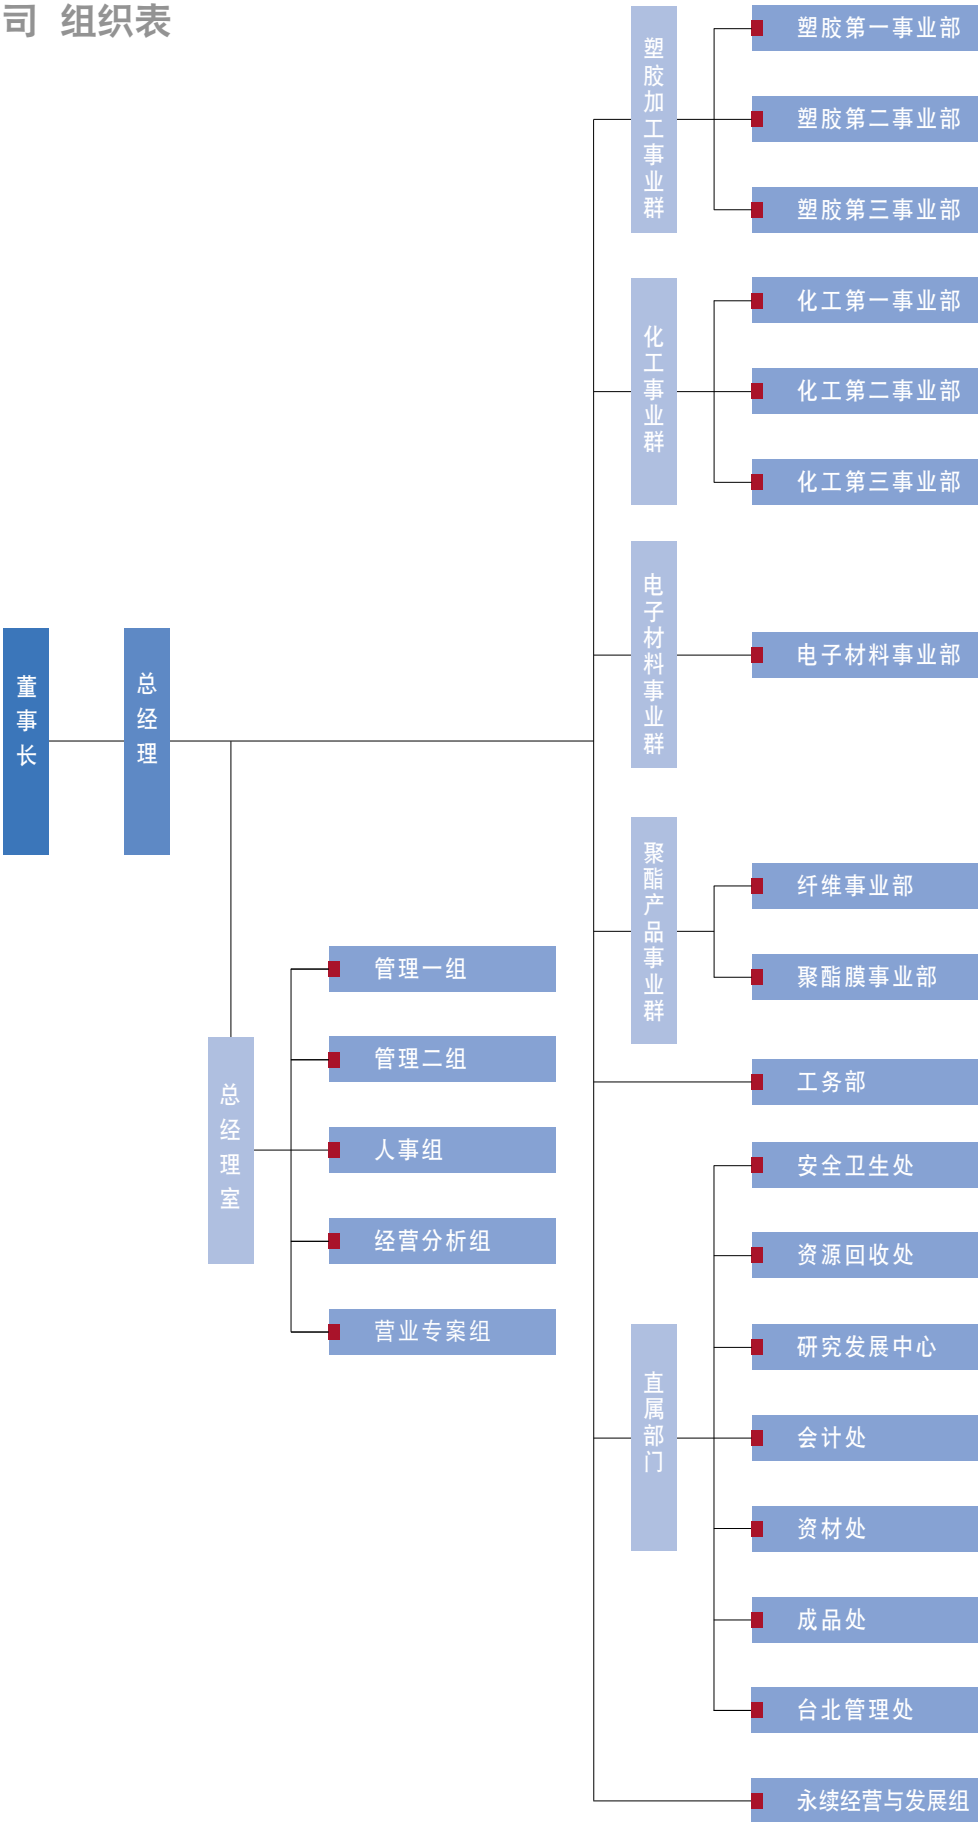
司 组织表

董事长

总经理

塑胶加工事业群

塑胶第一事业部

塑胶第二事业部

塑胶第三事业部

化工事业群

化工第一事业部

化工第二事业部

化工第三事业部

电子材料事业群

电子材料事业部

聚酯产品事业群

纤维事业部

聚酯膜事业部

工务部

直属部门

安全卫生处

资源回收处

研究发展中心

会计处

资材处

成品处

台北管理处

永续经营与发展组

总经理室

管理一组

管理二组

人事组

经营分析组

营业专案组